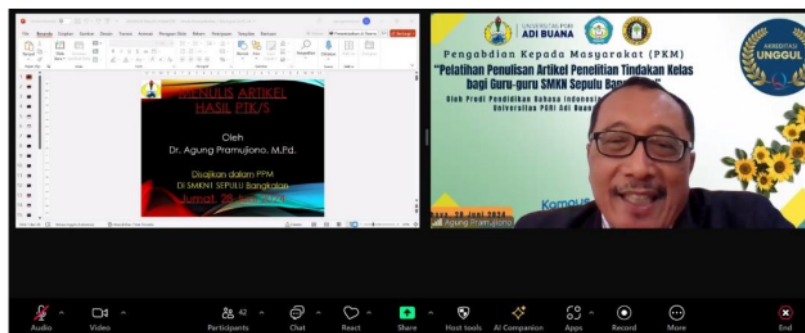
MENULIS ARTIKEL HASIL PTK/S

Oleh
Dr. Agung Pramujiono, M.Pd.

Disajikan dalam PPM
Di SMKN1 SEPULU Bangkalan
Jumat, 28 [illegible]

UNIVERSITAS PGRI ADI BUANA

AKREDITASI UNGGUL

Pengabdian Kepada Masyarakat (PKM)
"Pelatihan Penulisan Artikel Penelitian Tindakan Kelas bagi Guru-guru SMKN Sepulu Ban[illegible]"
Oleh Prodi Pendidikan Bahasa Indonesia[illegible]
Universitas PGRI Adi Buana

Komu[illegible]

Agung Pramujiono

Audio
Video
42
Participants
Chat
React
Share
Host tools
AI Companion
Apps
Record
More
End